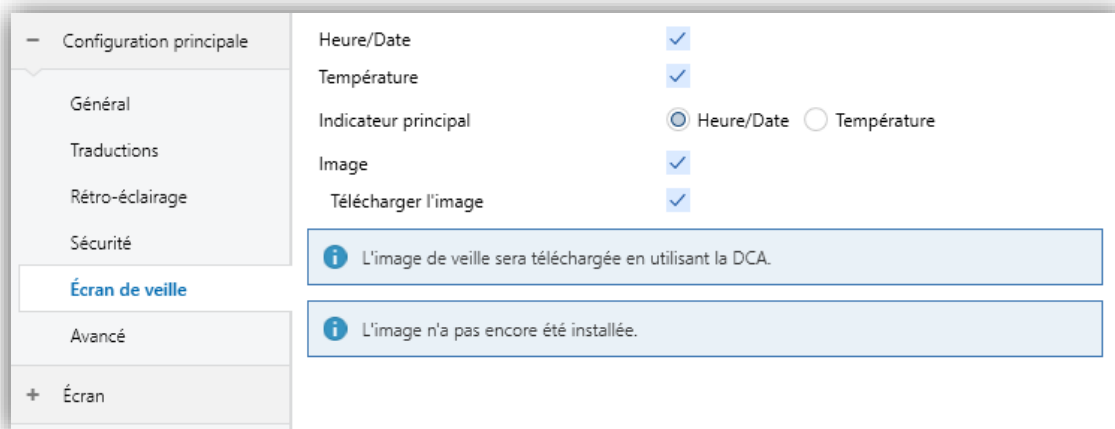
− Configuration principale

Général

Traductions

Rétro-éclairage

Sécurité

Écran de veille

Avancé

+ Écran

Heure/Date

Température

Indicateur principal Heure/Date Température

Image

Télécharger l'image

L'image de veille sera téléchargée en utilisant la DCA.

L'image n'a pas encore été installée.